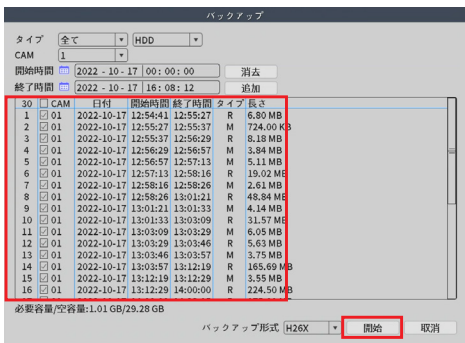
バックアップ

タイプ 全て HDD
CAM 1
開始時間 2022 - 10 - 17 00 : 00 : 00 消去
終了時間 2022 - 10 - 17 16 : 08 : 12 追加

| 30 | CAM | 日付 | 開始時間 | 終了時間 | タイプ | 長さ |
|---|---|---|---|---|---|---|
| 1 | 01 | 2022-10-17 | 12:54:41 | 12:55:27 | R | 6.80 MB |
| 2 | 01 | 2022-10-17 | 12:55:27 | 12:55:37 | M | 724.00 KB |
| 3 | 01 | 2022-10-17 | 12:55:37 | 12:56:29 | R | 8.18 MB |
| 4 | 01 | 2022-10-17 | 12:56:29 | 12:56:57 | M | 3.84 MB |
| 5 | 01 | 2022-10-17 | 12:56:57 | 12:57:13 | M | 5.11 MB |
| 6 | 01 | 2022-10-17 | 12:57:13 | 12:58:16 | R | 19.02 MB |
| 7 | 01 | 2022-10-17 | 12:58:16 | 12:58:26 | M | 2.61 MB |
| 8 | 01 | 2022-10-17 | 12:58:26 | 13:01:21 | R | 48.84 MB |
| 9 | 01 | 2022-10-17 | 13:01:21 | 13:01:33 | M | 4.14 MB |
| 10 | 01 | 2022-10-17 | 13:01:33 | 13:03:09 | R | 31.57 MB |
| 11 | 01 | 2022-10-17 | 13:03:09 | 13:03:29 | M | 6.05 MB |
| 12 | 01 | 2022-10-17 | 13:03:29 | 13:03:46 | R | 5.63 MB |
| 13 | 01 | 2022-10-17 | 13:03:46 | 13:03:57 | M | 3.75 MB |
| 14 | 01 | 2022-10-17 | 13:03:57 | 13:12:19 | R | 165.69 MB |
| 15 | 01 | 2022-10-17 | 13:12:19 | 13:12:29 | M | 3.55 MB |
| 16 | 01 | 2022-10-17 | 13:12:29 | 14:00:00 | R | 224.50 MB |

必要容量/空容量:1.01 GB/29.28 GB

バックアップ形式 H26X 開始 取消